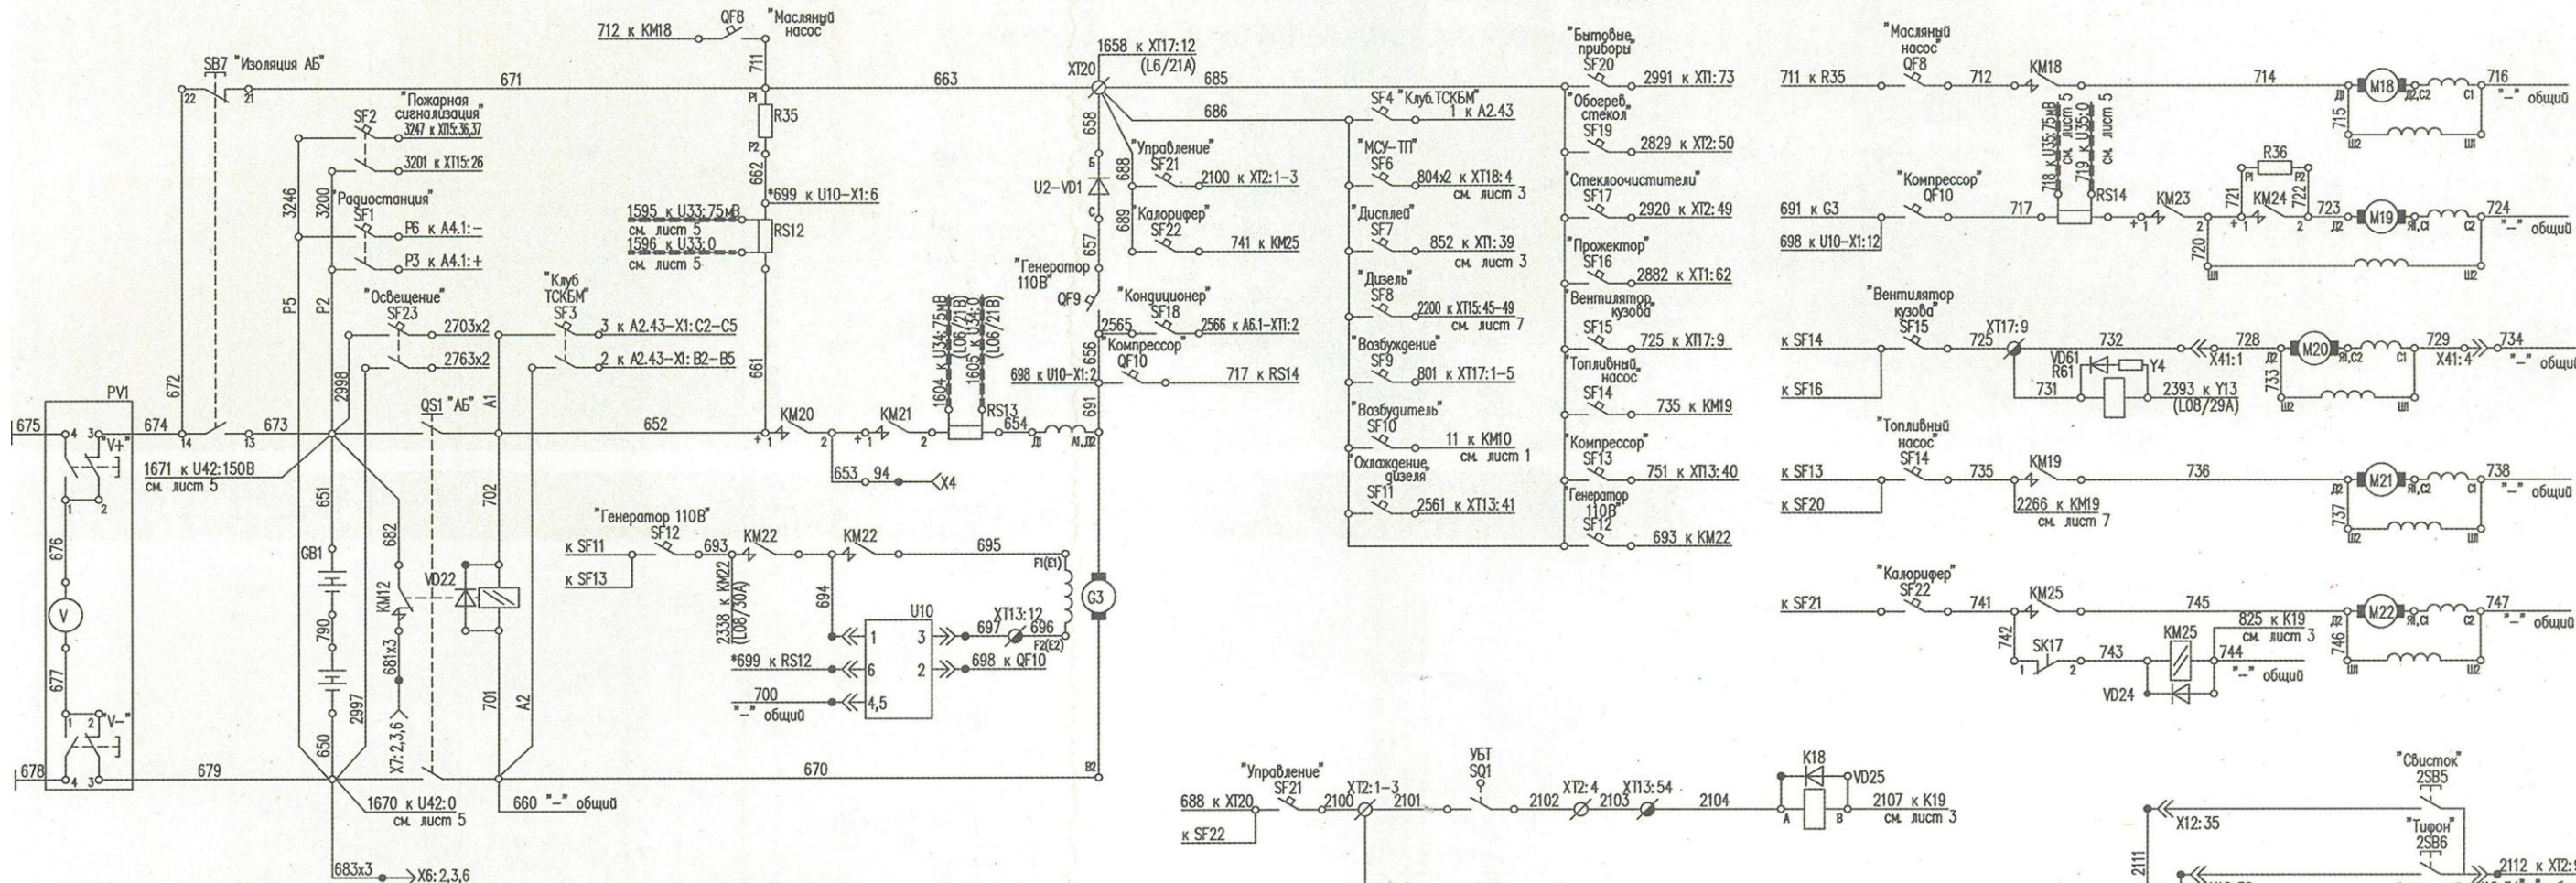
712 к KM18
QF8
"Масляный насос"
711
P1
R35
P2
662
*699 к U10-X1:6
1595 к U33:75мВ
см. лист 5
1596 к U33:0
см. лист 5
RS12
SB7 "Изоляция АБ"
22
21
671
663
"Пожарная сигнализация"
SF2
3247 к XT15:36,37
3201 к XT15:26
3246
3200
"Радиостанция"
SF1
P6 к A4.1:–
P3 к A4.1:+
"Освещение"
SF23
2703x2
2763x2
"Клуб ТСКБМ"
SF3
3 к A2.43-X1:C2-C5
2 к A2.43-X1:B2-B5
P5
P2
2998
661
PV1
675
4
3
"V+"
1
2
674
672
14
13
673
QS1 "АБ"
A1
652
KM20
KM21
1604 к U34:75мВ
(L06/21B)
1605 к U34:0
(L06/21B)
RS13
654
Д1
A1,Д2
1671 к U42:150В
см. лист 5
651
702
653
94
X4
676
V
677
"V–"
678
679
GB1
790
2997
650
682
KM12
681x3
X7:2,3,6
VD22
701
A2
670
B2
1670 к U42:0
см. лист 5
660 "–" общий
683x3
X6:2,3,6
"Генератор 110В"
к SF11
к SF13
SF12
693
KM22
2338 к KM22
(L08/30A)
694
KM22
695
F1(E1)
G3
F2(E2)
U10
1
3
6
2
4,5
XT13:12
697
696
*699 к RS12
698 к QF10
700
"–" общий
1658 к XT17:12
(L6/21A)
XT20
685
686
658
Б
U2-VD1
C
657
"Генератор 110В"
QF9
656
2565
"Кондиционер"
SF18
2566 к A6.1-XT1:2
"Компрессор"
QF10
698 к U10-X1:2
717 к RS14
691
"Управление"
SF21
2100 к XT2:1-3
688
689
"Калорифер"
SF22
741 к KM25
SF4 "Клуб.ТСКБМ"
1 к A2.43
"МСУ-ТП"
SF6
804x2 к XT18:4
см. лист 3
"Дисплей"
SF7
852 к XT1:39
см. лист 3
"Дизель"
SF8
2200 к XT15:45-49
см. лист 7
"Возбуждение"
SF9
801 к XT17:1-5
"Возбудитель"
SF10
11 к KM10
см. лист 1
"Охлаждение дизеля"
SF11
2561 к XT13:41
"Бытовые приборы"
SF20
2991 к XT1:73
"Обогрев. стекол"
SF19
2829 к XT2:50
"Стеклоочистители"
SF17
2920 к XT2:49
"Прожектор"
SF16
2882 к XT1:62
"Вентилятор кузова"
SF15
725 к XT17:9
"Топливный насос"
SF14
735 к KM19
"Компрессор"
SF13
751 к XT13:40
"Генератор 110В"
SF12
693 к KM22
"Управление"
688 к XT20
к SF22
SF21
XT2:1-3
2100
2101
УБТ
SQ1
2102
XT2:4
2103
XT13:54
2104
K18
VD25
A
B
2107 к K19
см. лист 3
711 к R35
"Масляный насос"
QF8
712
KM18
714
M18
Д1
Д2,C2
C1
716
"–" общий
715
Ш2
Ш1
718 к U35:75мВ
см. лист 5
719 к U35:0
см. лист 5
RS14
KM23
R36
P1
721
KM24
722
P3
723
M19
724
"–" общий
"Компрессор"
QF10
691 к G3
698 к U10-X1:12
717
720
Я1,C1
C2
Ш1
Ш2
"Вентилятор кузова"
SF15
к SF14
к SF16
725
XT17:9
732
728
X41:1
M20
729
X41:4
734
"–" общий
VD61
R61
Y4
731
2393 к Y13
(L08/29A)
733
"Топливный насос"
SF14
к SF13
к SF20
735
KM19
736
M21
738
"–" общий
2266 к KM19
см. лист 7
737
"Калорифер"
SF22
к SF21
741
KM25
745
825 к K19
см. лист 3
M22
747
"–" общий
742
SK17
743
KM25
744
"–" общий
746
VD24
"Свисток"
2SB5
X12:35
"Тифон"
2SB6
2111
2112 к XT2:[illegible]